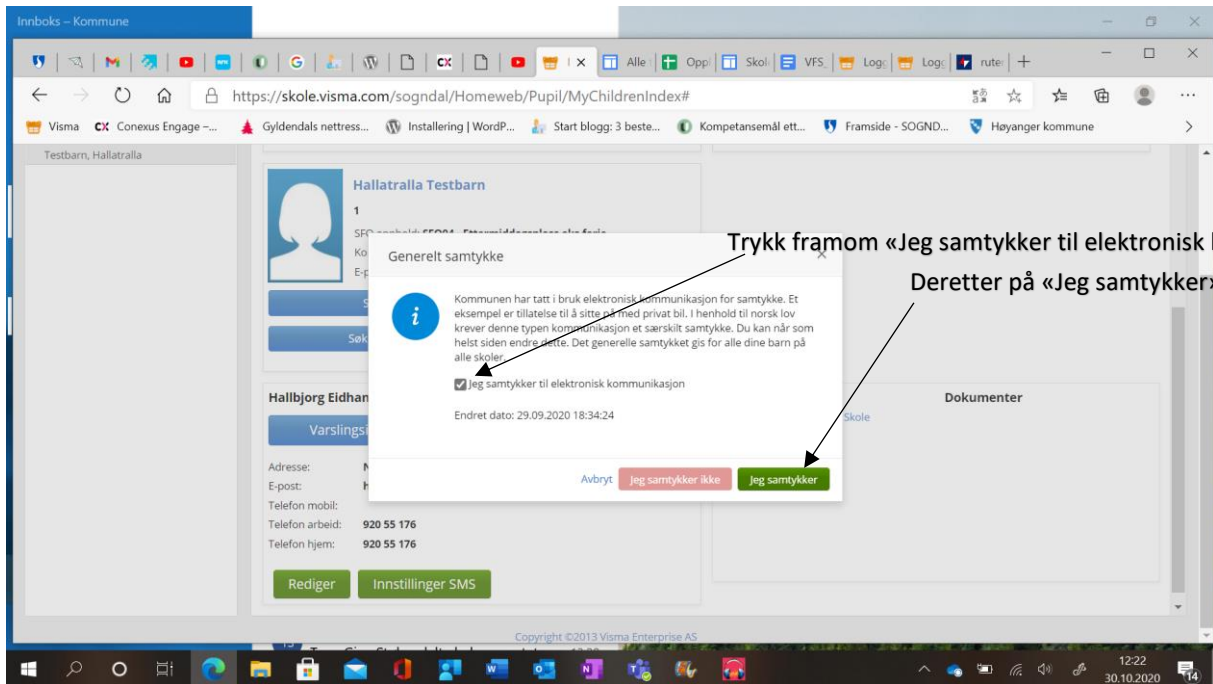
Innboks – Kommune

Alle | Opp | Skol | VFS | Logg | Logg | ruter

https://skole.visma.com/sogndal/Homeweb/Pupil/MyChildrenIndex#

Visma | Conexus Engage –... | Gyldendals nettress... | Installering | WordP... | Start blogg: 3 beste... | Kompetansemål ett... | Framside - SOGND... | Høyanger kommune

Testbarn, Hallatralla

Hallatralla Testbarn

1

SFO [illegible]

Ko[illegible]

E-p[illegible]

Søk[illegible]

Trykk framom «Jeg samtykker til elektronisk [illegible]

Deretter på «Jeg samtykker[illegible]

Generelt samtykke

Kommunen har tatt i bruk elektronisk kommunikasjon for samtykke. Et eksempel er tillatelse til å sitte på med privat bil. I henhold til norsk lov krever denne typen kommunikasjon et særskilt samtykke. Du kan når som helst siden endre dette. Det generelle samtykket gis for alle dine barn på alle skoler.

Jeg samtykker til elektronisk kommunikasjon

Endret dato: 29.09.2020 18:34:24

Avbryt | Jeg samtykker ikke | Jeg samtykker

Hallbjorg Eidhan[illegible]

Varslings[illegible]

Adresse:

E-post:

Telefon mobil:

Telefon arbeid: 920 55 176

Telefon hjem: 920 55 176

Rediger | Innstillinger SMS

Dokumenter

Skole

Copyright ©2013 Visma Enterprise AS

12:22
30.10.2020